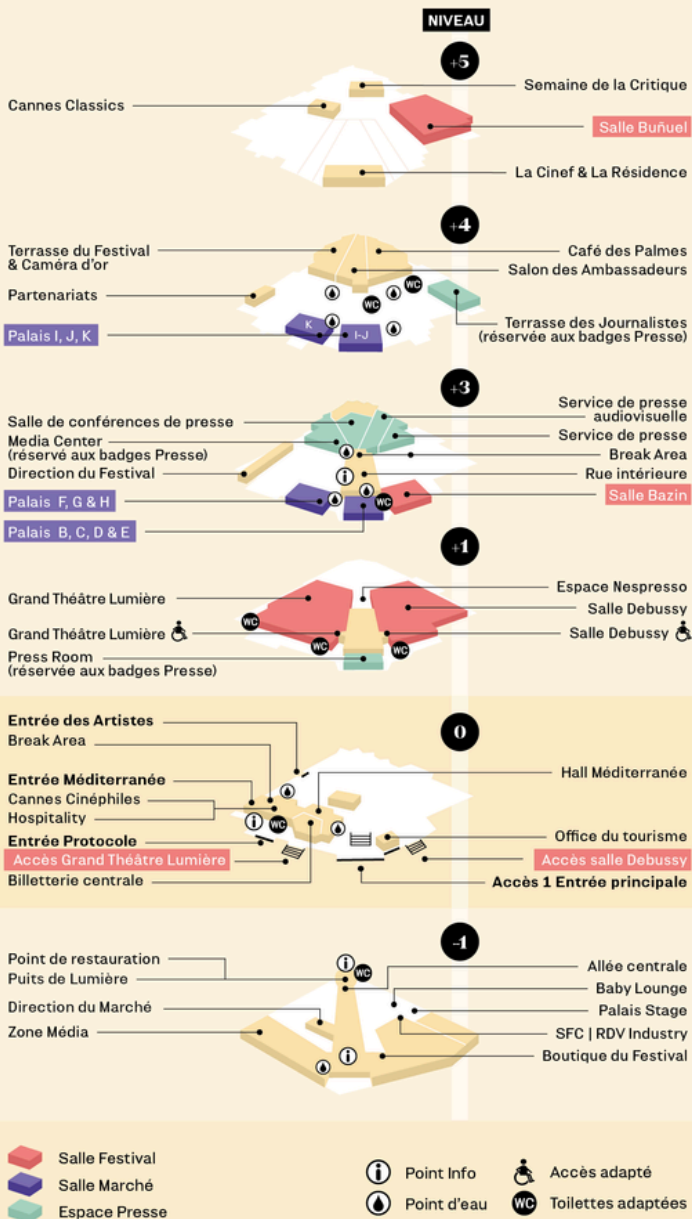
NIVEAU

+5

Cannes Classics

Semaine de la Critique

Salle Buñuel

La Cinef & La Résidence

+4

Terrasse du Festival & Caméra d'or

Café des Palmes

Salon des Ambassadeurs

Partenariats

Palais I, J, K

K

I-J

Terrasse des Journalistes (réservée aux badges Presse)

+3

Salle de conférences de presse

Service de presse audiovisuelle

Media Center (réservé aux badges Presse)

Service de presse

Break Area

Direction du Festival

Rue intérieure

Palais F, G & H

Salle Bazin

Palais B, C, D & E

+1

Grand Théâtre Lumière

Espace Nespresso

Salle Debussy

Grand Théâtre Lumière

Salle Debussy

Press Room (réservée aux badges Presse)

0

Entrée des Artistes

Break Area

Entrée Méditerranée

Hall Méditerranée

Cannes Cinéphiles

Hospitality

Entrée Protocole

Office du tourisme

Accès Grand Théâtre Lumière

Accès salle Debussy

Billetterie centrale

Accès 1 Entrée principale

-1

Point de restauration

Puits de Lumière

Allée centrale

Baby Lounge

Direction du Marché

Palais Stage

Zone Média

SFC | RDV Industry

Boutique du Festival

Salle Festival

Salle Marché

Espace Presse

Point Info

Point d'eau

Accès adapté

Toilettes adaptées